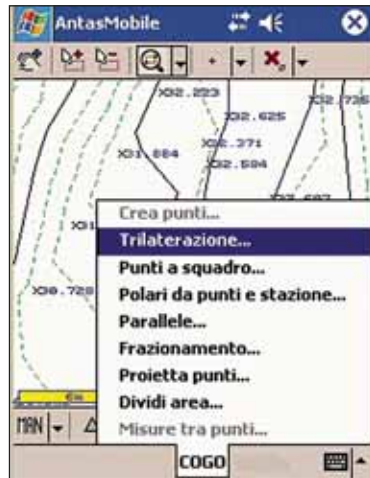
AntasMobile

x02.223
x02.625
x2.735
x02.371
x01.884
x02.594
x01
x00.728

Crea punti...
Trilaterazione...
Punti a squadro...
Polari da punti e stazione...
Parallele...
Frazionamento...
Proietta punti...
Dividi area...
Misure tra punti...

MAN
COGO